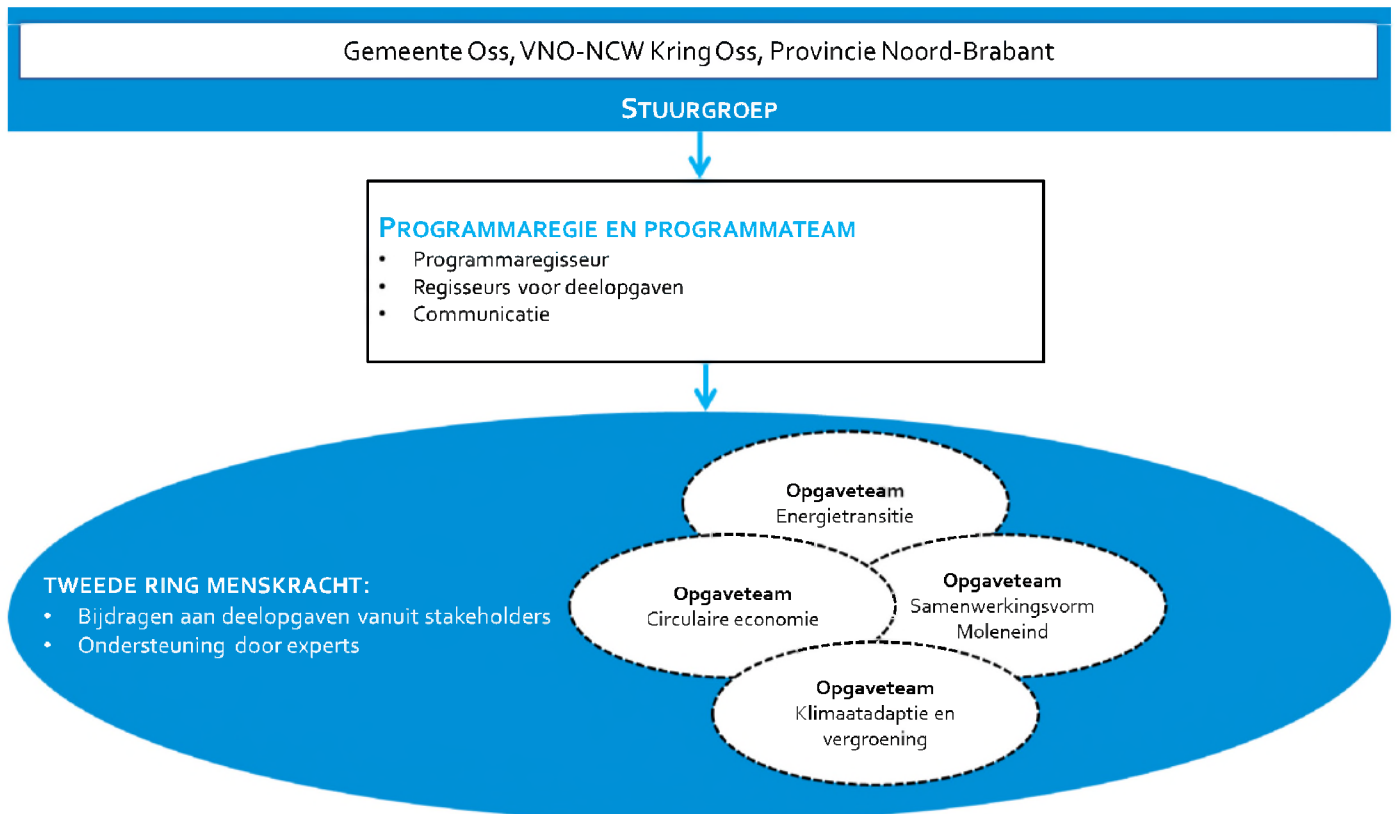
Gemeente Oss, VNO-NCW Kring Oss, Provincie Noord-Brabant

STUURGROEP

PROGRAMMAREGIE EN PROGRAMMATEAM
• Programmaregisseur
• Regisseurs voor deelopgaven
• Communicatie

Opgaveteam
Energietransitie

TWEEDE RING MENSKRACHT:
• Bijdragen aan deelopgaven vanuit stakeholders
• Ondersteuning door experts

Opgaveteam
Circulaire economie

Opgaveteam
Samenwerkingsvorm Moleneind

Opgaveteam
Klimaatadaptie en vergroening